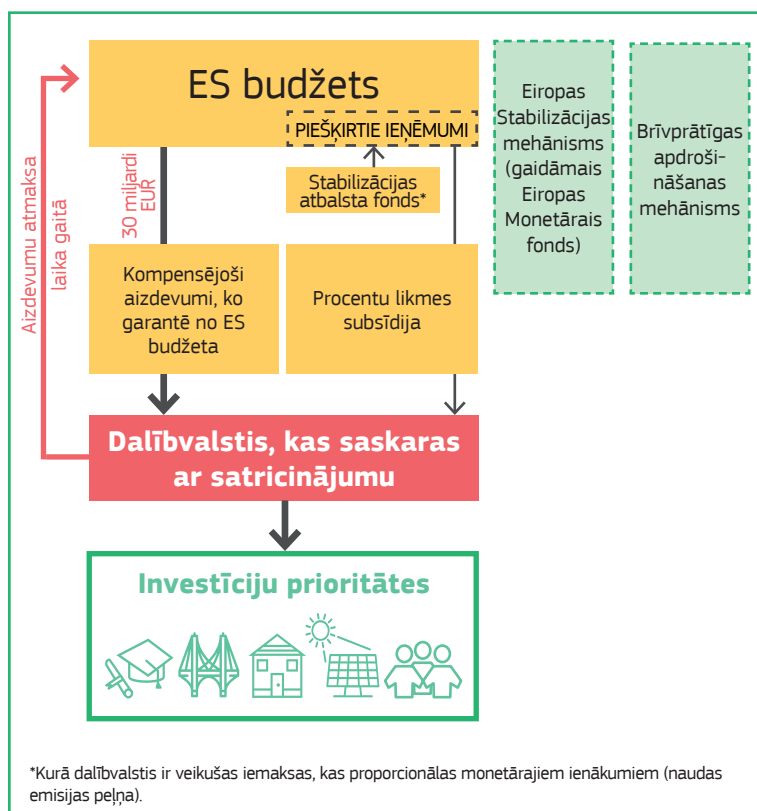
ES budžets

PIEŠĶIRTIE IEŅĒMUMI

30 miljardi EUR

Stabilizācijas atbalsta fonds*

Eiropas Stabilizācijas mehānisms (gaidāmais Eiropas Monetārais fonds)

Brīvprātīgas apdrošināšanas mehānisms

Aizdevumu atmaksa laika gaitā

Kompensējoši aizdevumi, ko garantē no ES budžeta

Procentu likmes subsīdija

Dalībvalstis, kas saskaras ar satricinājumu

Investīciju prioritātes

*Kurā dalībvalstis ir veikušas iemaksas, kas proporcionālas monetārajiem ienākumiem (naudas emisijas peļņa).